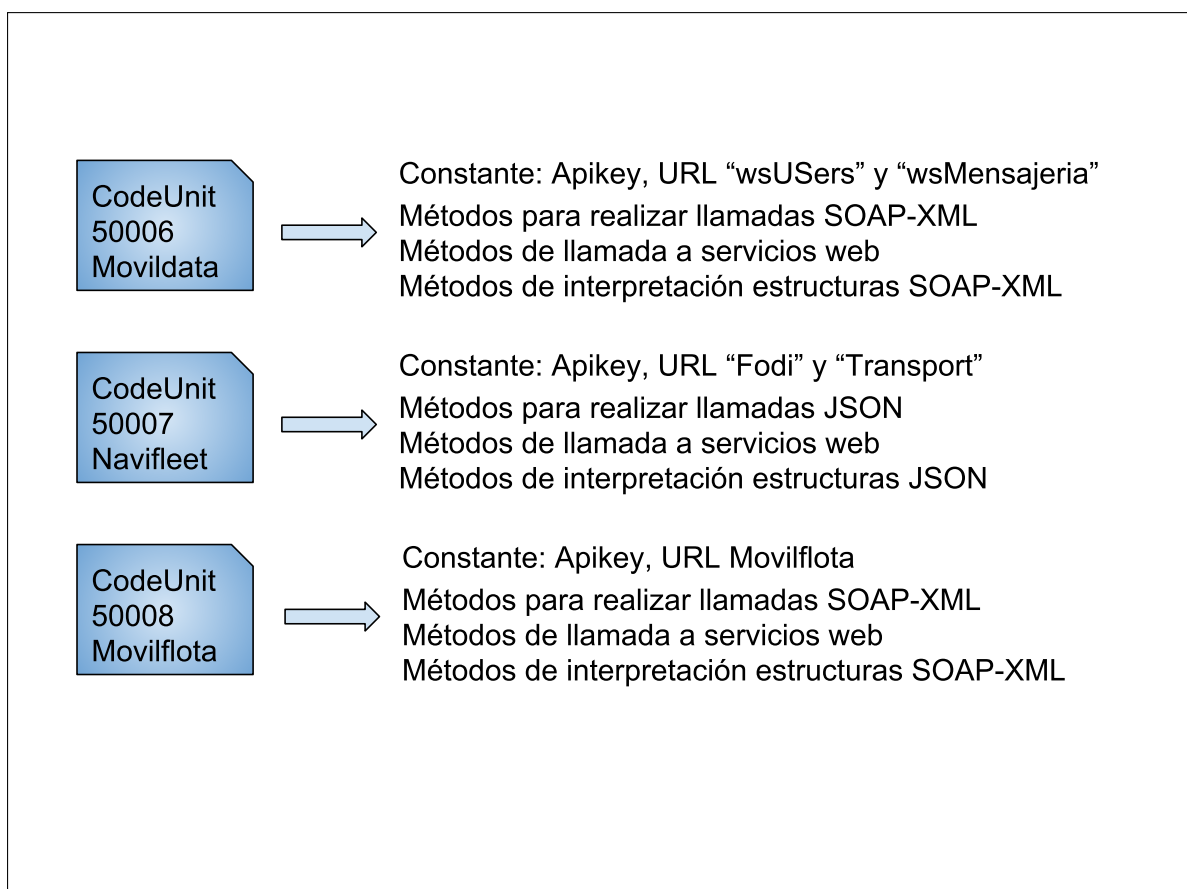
CodeUnit 50006 Movildata

Constante: Apikey, URL “wsUSers” y “wsMensajeria”
Métodos para realizar llamadas SOAP-XML
Métodos de llamada a servicios web
Métodos de interpretación estructuras SOAP-XML

CodeUnit 50007 Navifleet

Constante: Apikey, URL “Fodi” y “Transport”
Métodos para realizar llamadas JSON
Métodos de llamada a servicios web
Métodos de interpretación estructuras JSON

CodeUnit 50008 Movilflota

Constante: Apikey, URL Movilflota
Métodos para realizar llamadas SOAP-XML
Métodos de llamada a servicios web
Métodos de interpretación estructuras SOAP-XML